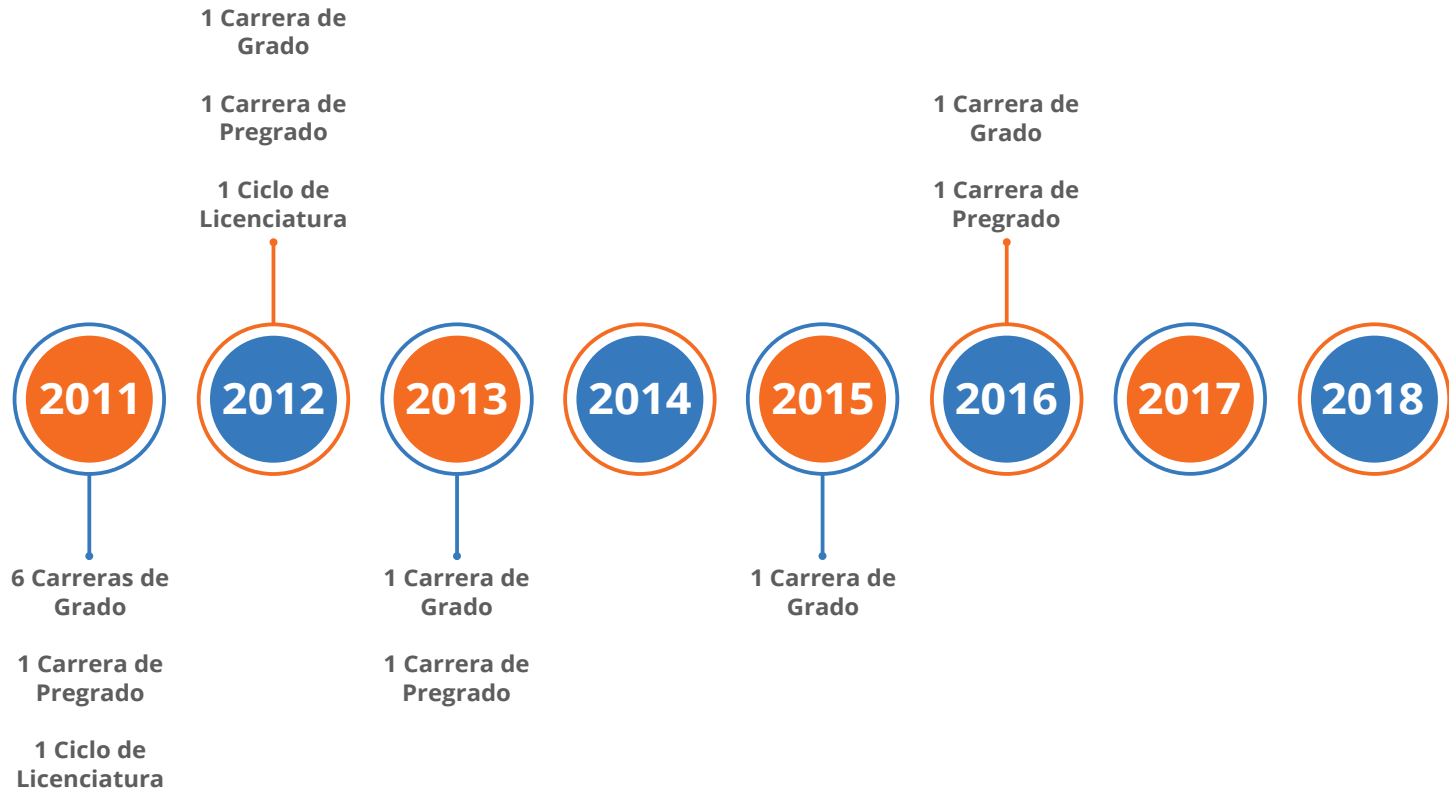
1 Carrera de Grado

1 Carrera de Pregrado

1 Ciclo de Licenciatura

1 Carrera de Grado

1 Carrera de Pregrado

2011

2012

2013

2014

2015

2016

2017

2018

6 Carreras de Grado

1 Carrera de Pregrado

1 Ciclo de Licenciatura

1 Carrera de Grado

1 Carrera de Pregrado

1 Carrera de Grado